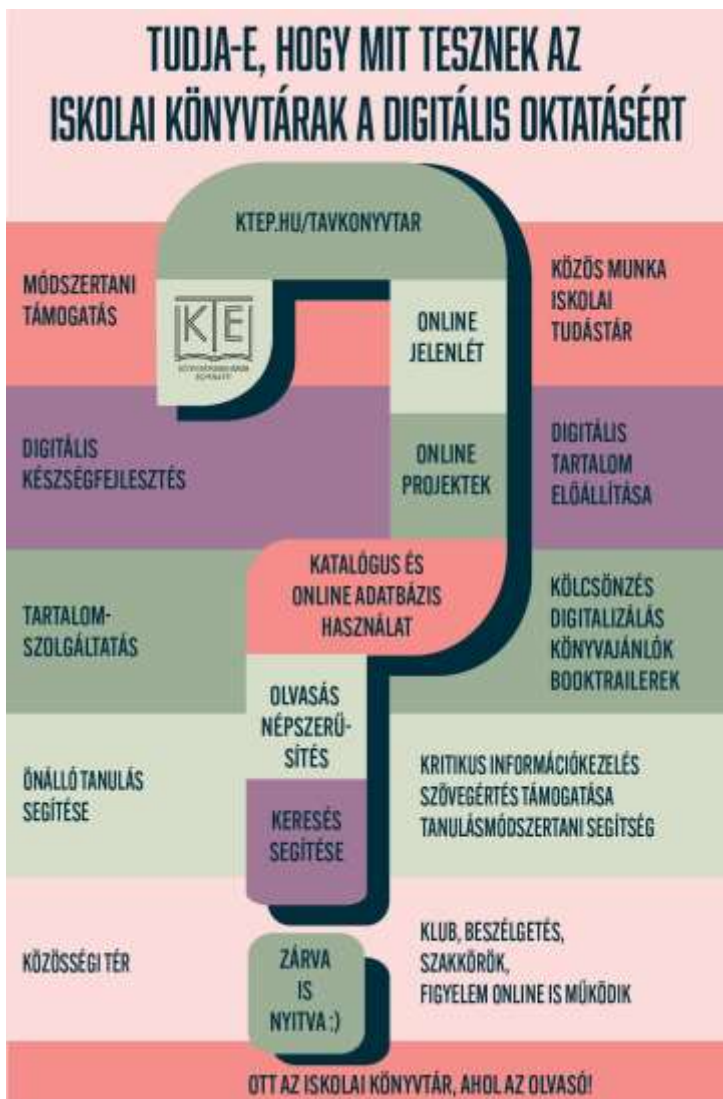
TUDJA-E, HOGY MIT TESZNEK AZ ISKOLAI KÖNYVTÁRAK A DIGITÁLIS OKTATÁSÉRT

KTEP.HU/TAVKONYVTAR

MÓDSZERTANI TÁMOGATÁS

KTE

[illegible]

ONLINE JELENLÉT

KÖZÖS MUNKA ISKOLAI TUDÁSTÁR

DIGITÁLIS KÉSZSÉGFEJLESZTÉS

ONLINE PROJEKTEK

DIGITÁLIS TARTALOM ELŐÁLLÍTÁSA

TARTALOM-SZOLGÁLTATÁS

KATALÓGUS ÉS ONLINE ADATBÁZIS HASZNÁLAT

KÖLCSÖNZÉS DIGITALIZÁLÁS KÖNYVAJÁNLÓK BOOKTRAILEREK

ÖNÁLLÓ TANULÁS SEGÍTÉSE

OLVASÁS NÉPSZERŰSÍTÉS

KRITIKUS INFORMÁCIÓKEZELÉS SZÖVEGÉRTÉS TÁMOGATÁSA TANULÁSMÓDSZERTANI SEGÍTSÉG

KERESÉS SEGÍTÉSE

KÖZÖSSÉGI TÉR

ZÁRVA IS NYITVA :)

KLUB, BESZÉLGETÉS, SZAKKÖRÖK, FIGYELEM ONLINE IS MŰKÖDIK

OTT AZ ISKOLAI KÖNYVTÁR, AHOL AZ OLVASÓ!